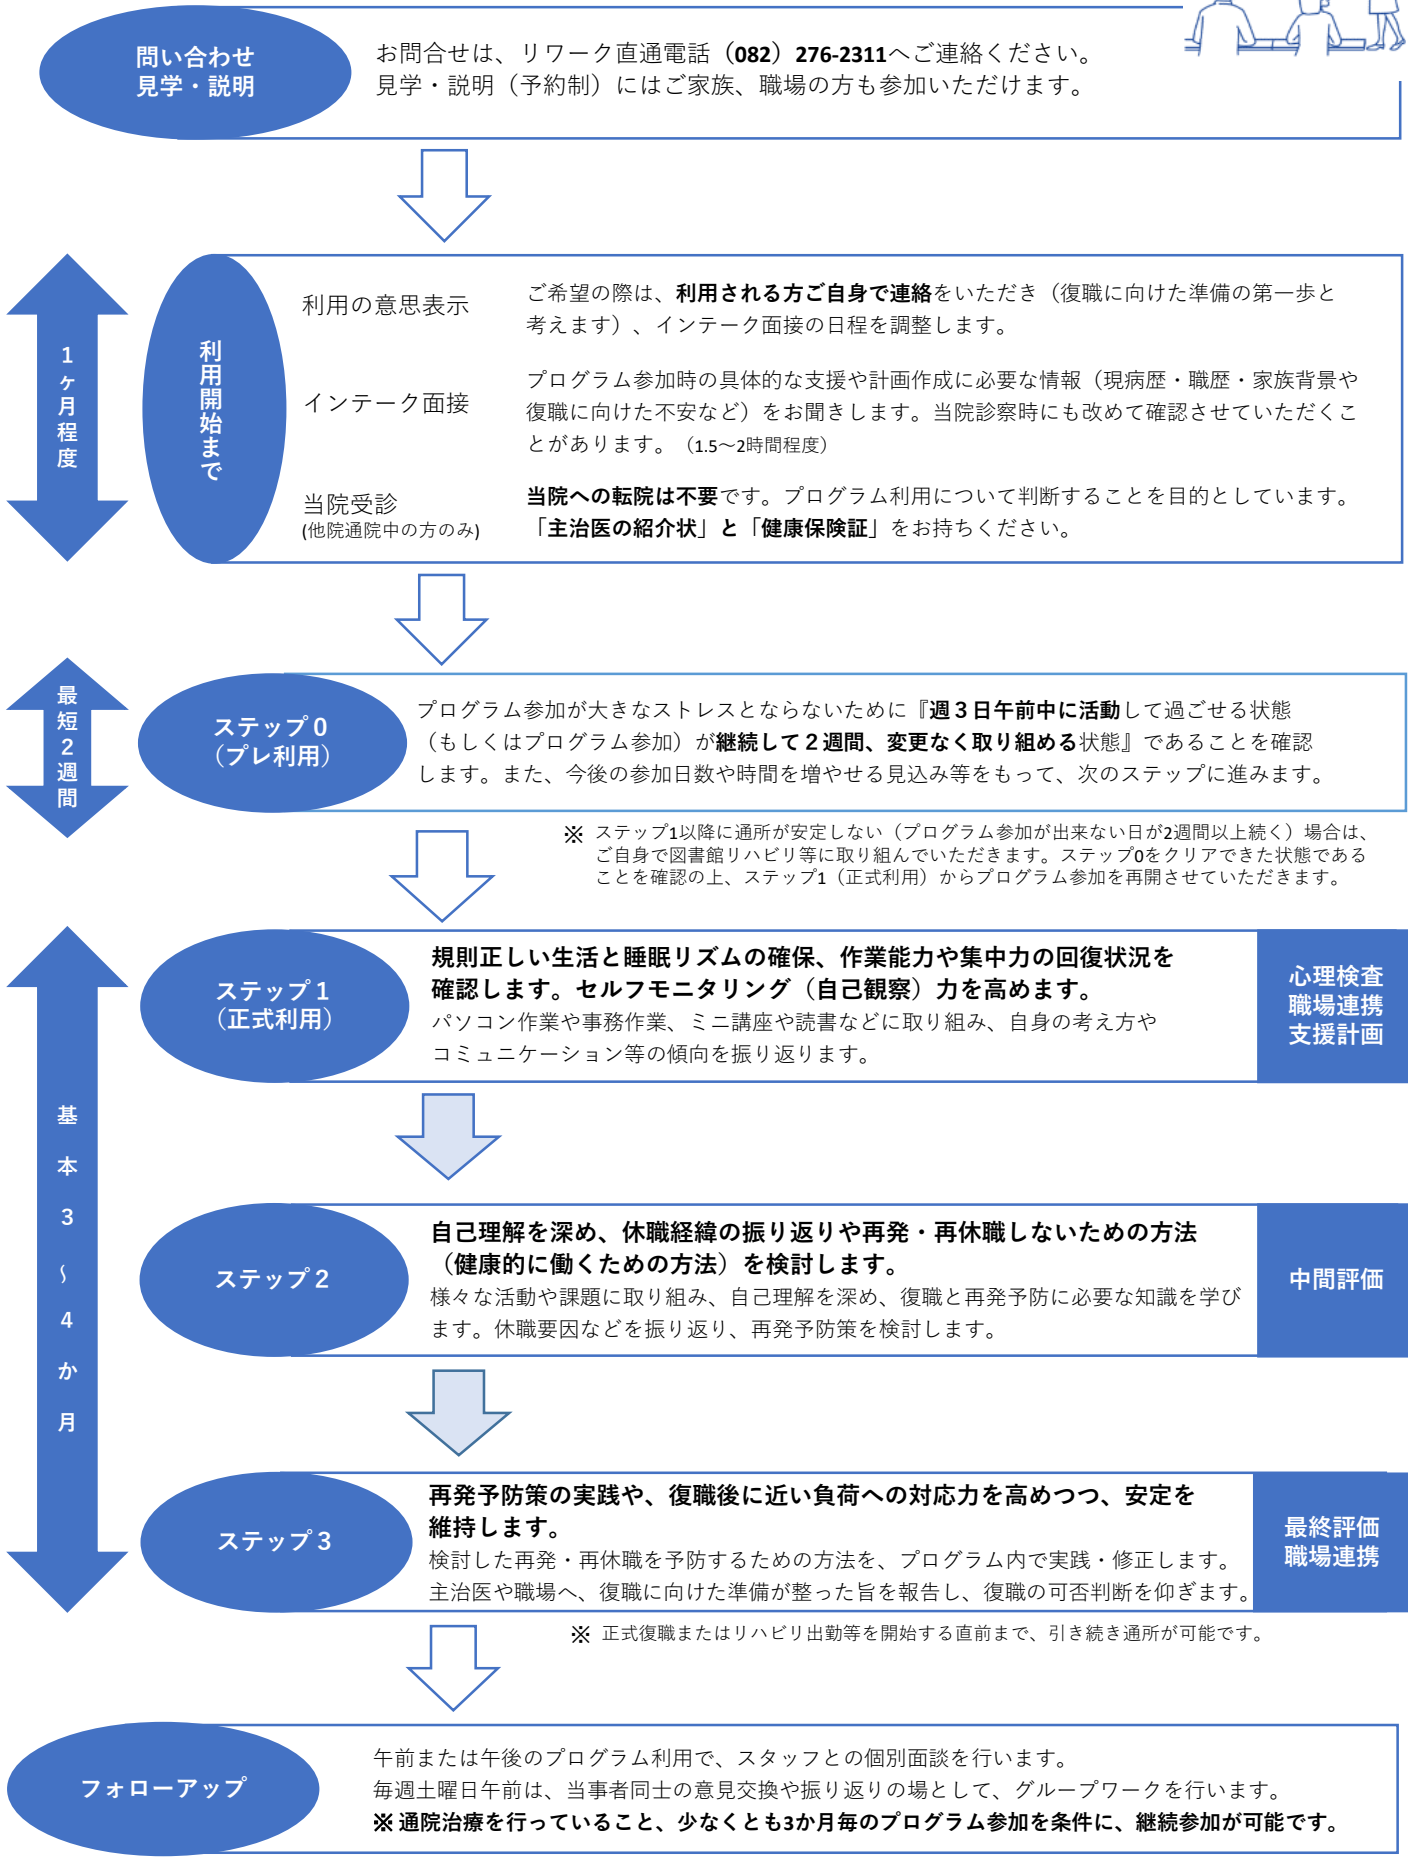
問い合わせ
見学・説明

お問合せは、リワーク直通電話（082）276-2311へご連絡ください。
見学・説明（予約制）にはご家族、職場の方も参加いただけます。

1ヶ月程度

利用開始まで

利用の意思表示

ご希望の際は、利用される方ご自身で連絡をいただき（復職に向けた準備の第一歩と考えます）、インテーク面接の日程を調整します。

インテーク面接

プログラム参加時の具体的な支援や計画作成に必要な情報（現病歴・職歴・家族背景や復職に向けた不安など）をお聞きします。当院診察時にも改めて確認させていただくことがあります。（1.5～2時間程度）

当院受診
(他院通院中の方のみ)

当院への転院は不要です。プログラム利用について判断することを目的としています。
「主治医の紹介状」と「健康保険証」をお持ちください。

最短2週間

ステップ0
（プレ利用）

プログラム参加が大きなストレスとならないために『週３日午前中に活動して過ごせる状態（もしくはプログラム参加）が継続して２週間、変更なく取り組める状態』であることを確認します。また、今後の参加日数や時間を増やせる見込み等をもって、次のステップに進みます。

※ ステップ1以降に通所が安定しない（プログラム参加が出来ない日が2週間以上続く）場合は、ご自身で図書館リハビリ等に取り組んでいただきます。ステップ0をクリアできた状態であることを確認の上、ステップ1（正式利用）からプログラム参加を再開させていただきます。

基本3～4か月

ステップ１
（正式利用）

規則正しい生活と睡眠リズムの確保、作業能力や集中力の回復状況を確認します。セルフモニタリング（自己観察）力を高めます。
パソコン作業や事務作業、ミニ講座や読書などに取り組み、自身の考え方やコミュニケーション等の傾向を振り返ります。

心理検査
職場連携
支援計画

ステップ２

自己理解を深め、休職経緯の振り返りや再発・再休職しないための方法（健康的に働くための方法）を検討します。
様々な活動や課題に取り組み、自己理解を深め、復職と再発予防に必要な知識を学びます。休職要因などを振り返り、再発予防策を検討します。

中間評価

ステップ３

再発予防策の実践や、復職後に近い負荷への対応力を高めつつ、安定を維持します。
検討した再発・再休職を予防するための方法を、プログラム内で実践・修正します。
主治医や職場へ、復職に向けた準備が整った旨を報告し、復職の可否判断を仰ぎます。

最終評価
職場連携

※ 正式復職またはリハビリ出勤等を開始する直前まで、引き続き通所が可能です。

フォローアップ

午前または午後のプログラム利用で、スタッフとの個別面談を行います。
毎週土曜日午前は、当事者同士の意見交換や振り返りの場として、グループワークを行います。
※通院治療を行っていること、少なくとも3か月毎のプログラム参加を条件に、継続参加が可能です。